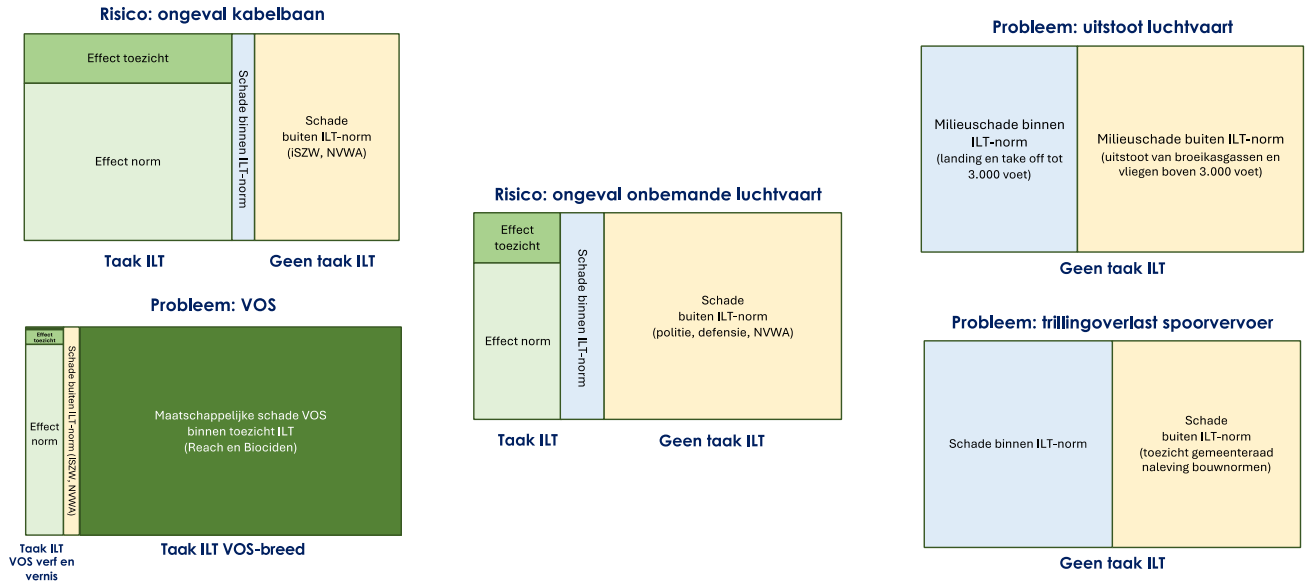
Risico: ongeval kabelbaan

Effect toezicht

Effect norm

Schade binnen ILT-norm

Schade buiten ILT-norm (iSZW, NVWA)

Taak ILT

Geen taak ILT

Probleem: VOS

Effect toezicht

Effect norm

Schade buiten ILT-norm (iSZW, NVWA)

Maatschappelijke schade VOS binnen toezicht ILT (Reach en Biociden)

Taak ILT VOS verf en vernis

Taak ILT VOS-breed

Risico: ongeval onbemande luchtvaart

Effect toezicht

Effect norm

Schade binnen ILT-norm

Schade buiten ILT-norm (politie, defensie, NVWA)

Taak ILT

Geen taak ILT

Probleem: uitstoot luchtvaart

Milieuschade binnen ILT-norm (landing en take off tot 3.000 voet)

Milieuschade buiten ILT-norm (uitstoot van broeikasgassen en vliegen boven 3.000 voet)

Geen taak ILT

Probleem: trillingoverlast spoorvervoer

Schade binnen ILT-norm

Schade buiten ILT-norm (toezicht gemeenteraad naleving bouwnormen)

Geen taak ILT